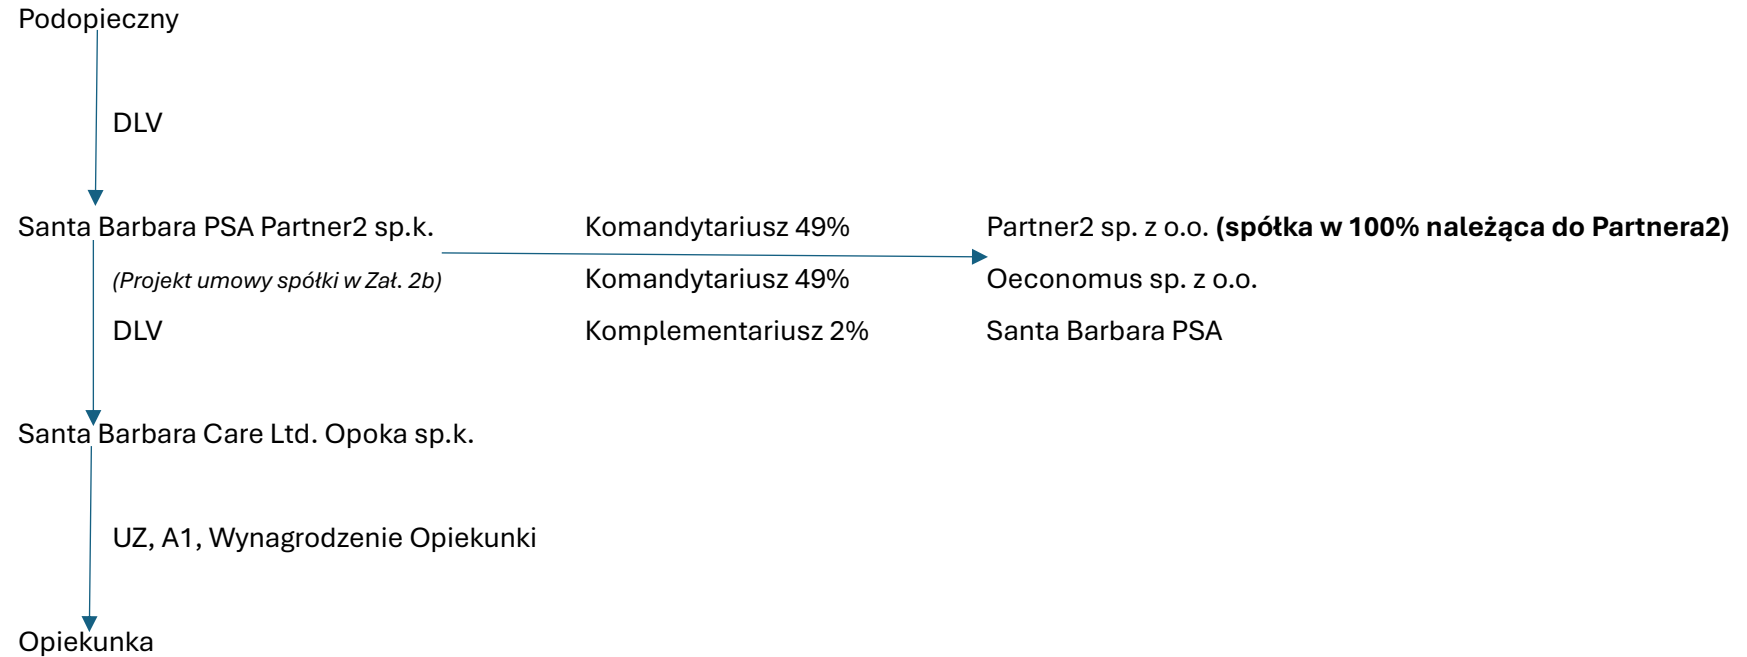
Podopieczny

DLV

Santa Barbara PSA Partner2 sp.k.

(Projekt umowy spółki w Zał. 2b)

DLV

| Komandytariusz 49% | Partner2 sp. z o.o. **(spółka w 100% należąca do Partnera2)** |
|---|---|
| Komandytariusz 49% | Oeconomus sp. z o.o. |
| Komplementariusz 2% | Santa Barbara PSA |

Santa Barbara Care Ltd. Opoka sp.k.

UZ, A1, Wynagrodzenie Opiekunki

Opiekunka